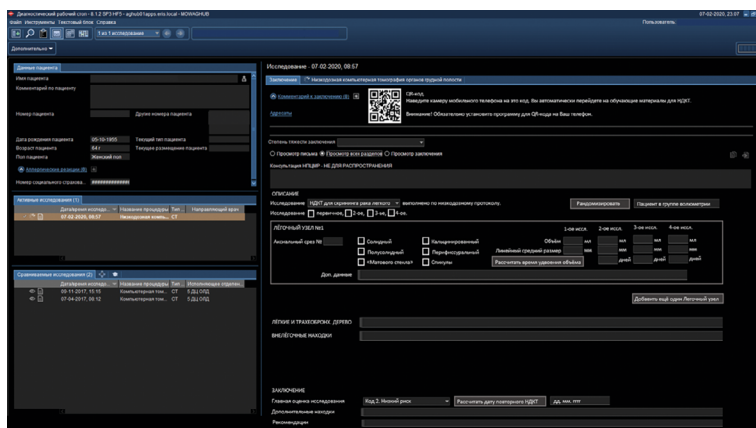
Диагностический рабочий стол - 6.1.2 SP3 HF5 - aghs6 ... MOWASHUB
Файл Инструменты Текстовый блок Справка
1 из 1 исследование
Дополнительно
Пользователь
07-02-2020, 23:07

Данные пациента
Имя пациента
Комментарий по пациенту
Номер пациента
Другие номера пациента
Дата рождения пациента 05-10-1955
Текущий тип пациента
Возраст пациента 64 г
Текущее размещение пациента
Пол пациента Женский пол
Аллергические реакции (0)
Номер социального страхова... ##########

Активные исследования (1)
Дата/время исследо... Название процедуры Тип Направляющий врач
07-02-2020, 08:57 Низкодозная компь... CT

Сравниваемые исследования (2)
Дата/время исследо... Название процедуры Тип Исполняющее отделен...
09-11-2017, 13:15 Компьютерная том... CT 5 ДЦ ОПД
07-04-2017, 08:12 Компьютерная том... CT 5 ДЦ ОПД

Исследование - 07.02.2020, 08:57
Заключение Низкодозная компьютерная томография органов грудной полости
Комментарий к заключению (0)
Адресаты
QR-код
Наведите камеру мобильного телефона на этот код. Вы автоматически перейдете на обучающие материалы для НДКТ.
Внимание! Обязательно установите программу для QR-кода на Ваш телефон.
Степень тяжести заключения
Просмотр письма Просмотр всех разделов Просмотр заключения
Консультация НПЦМР - НЕ ДЛЯ РАСПРОСТРАНЕНИЯ

ОПИСАНИЕ
Исследование НДКТ для скрининга рака легкого выполнено по низкодозному протоколу.
Рандомизировать Пациент в группе волюметрии
Исследование первичное, 2-ое, 3-ье, 4-ое.
ЛЁГОЧНЫЙ УЗЕЛ №1
Аксиальный срез №
Солидный
Полусолидный
«Матового стекла»
Кальцинированный
Перифиссуральный
Спикулы
1-ое иссл. 2-ое иссл. 3-ое иссл. 4-ое иссл.
Объём мл мл мл мл
Линейный средний размер мм мм мм мм
Рассчитать время удвоения объёма дней дней дней
Доп. данные
Добавить ещё один Лёгочный узел

ЛЁГКИЕ И ТРАХЕОБРОНХ. ДЕРЕВО
ВНЕЛЁГОЧНЫЕ НАХОДКИ

ЗАКЛЮЧЕНИЕ
Главная оценка исследования Код 2. Низкий риск Рассчитать дату повторного НДКТ дд. мм. гггг
Дополнительные находки
Рекомендации